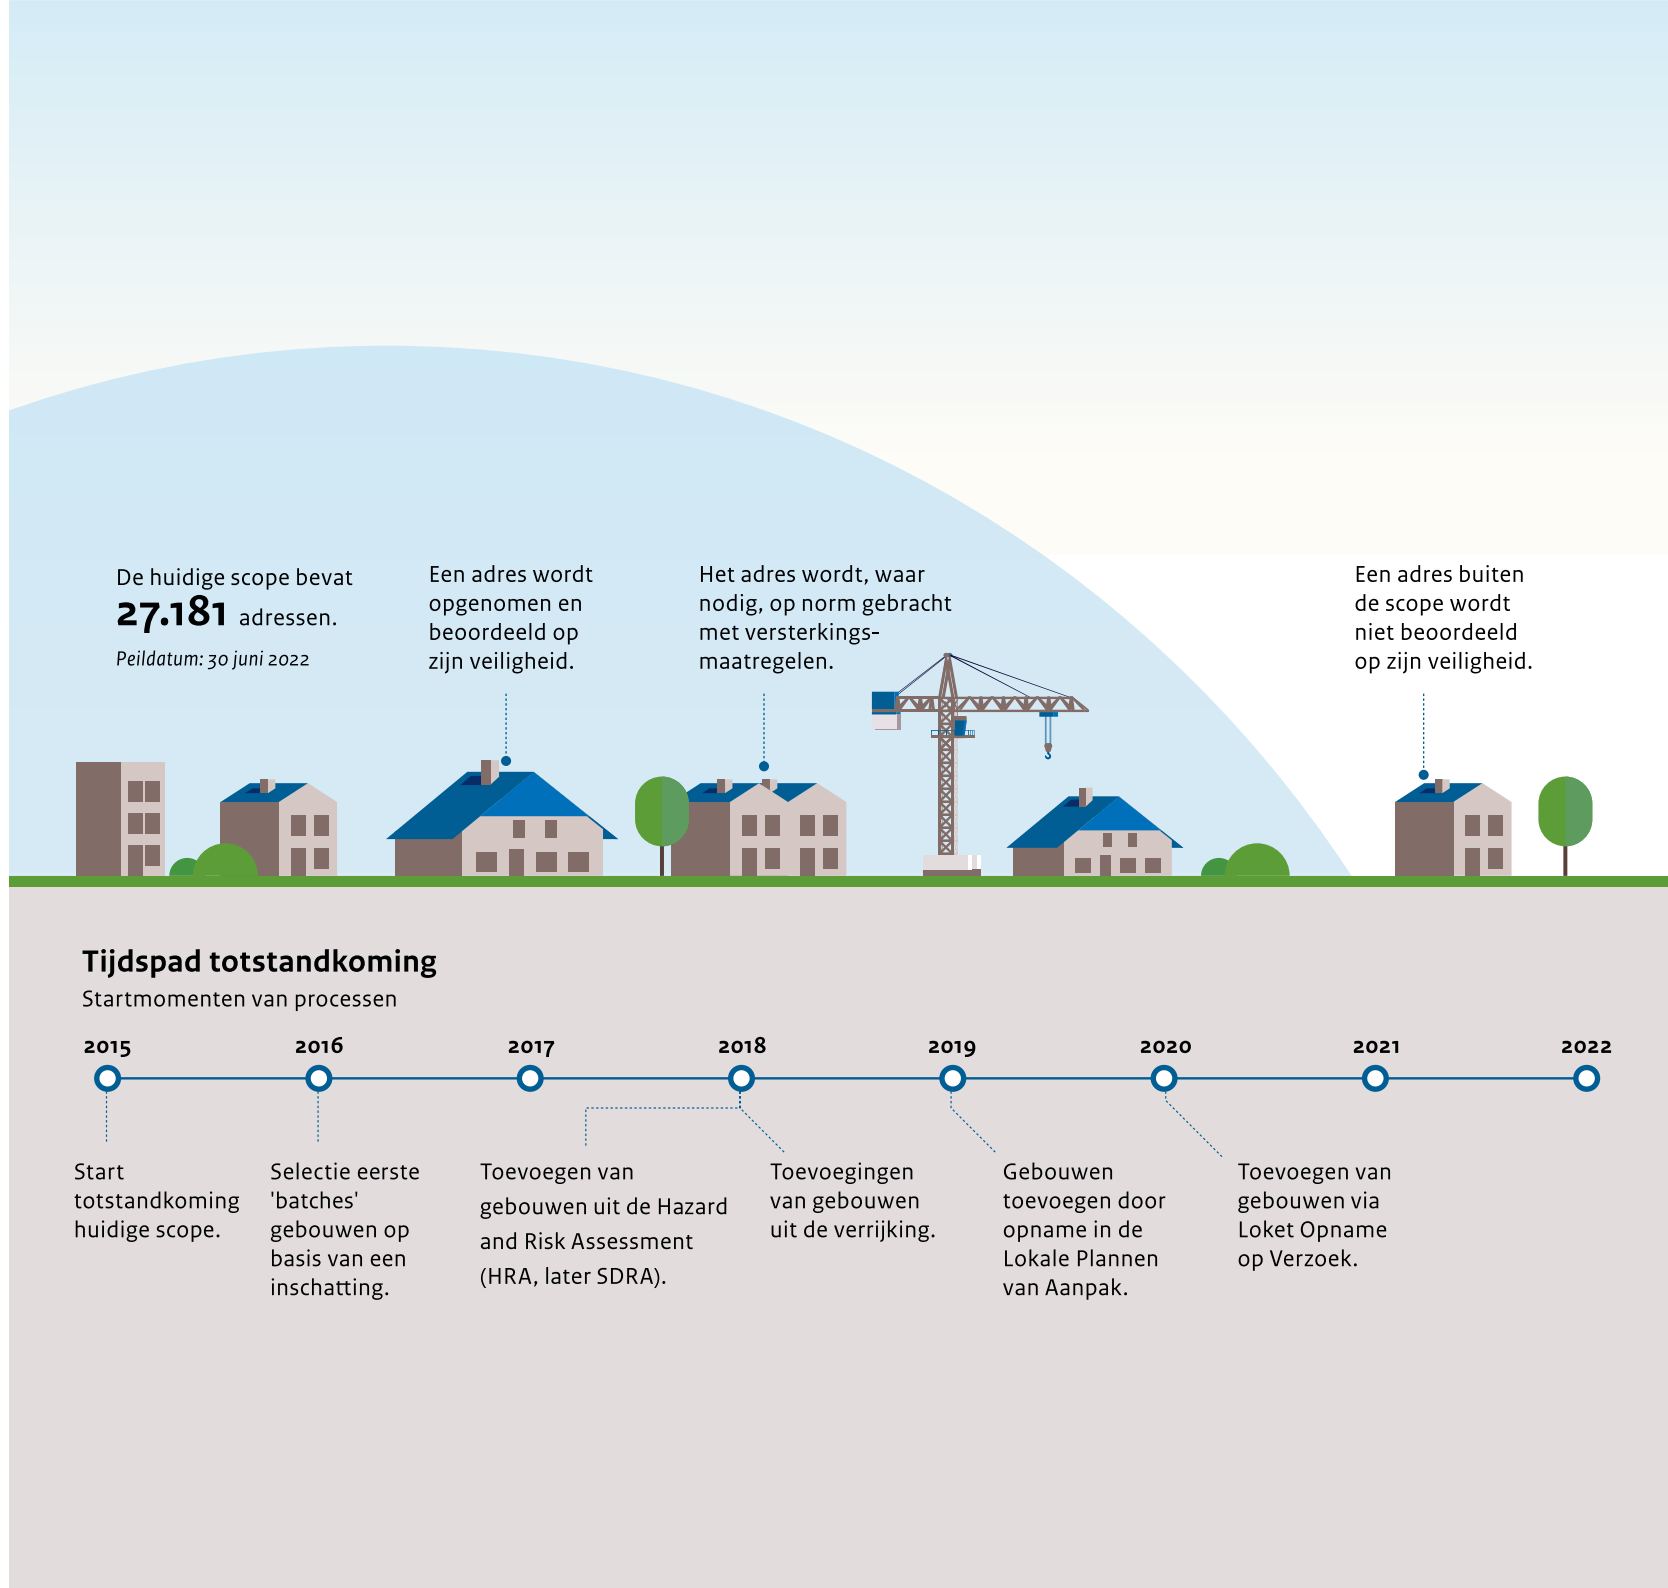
De huidige scope bevat
27.181 adressen.
Peildatum: 30 juni 2022

Een adres wordt opgenomen en beoordeeld op zijn veiligheid.

Het adres wordt, waar nodig, op norm gebracht met versterkingsmaatregelen.

Een adres buiten de scope wordt niet beoordeeld op zijn veiligheid.

Tijdspad totstandkoming
Startmomenten van processen

2015
2016
2017
2018
2019
2020
2021
2022

Start totstandkoming huidige scope.

Selectie eerste 'batches' gebouwen op basis van een inschatting.

Toevoegen van gebouwen uit de Hazard and Risk Assessment (HRA, later SDRA).

Toevoegingen van gebouwen uit de verrijking.

Gebouwen toevoegen door opname in de Lokale Plannen van Aanpak.

Toevoegen van gebouwen via Loket Opname op Verzoek.